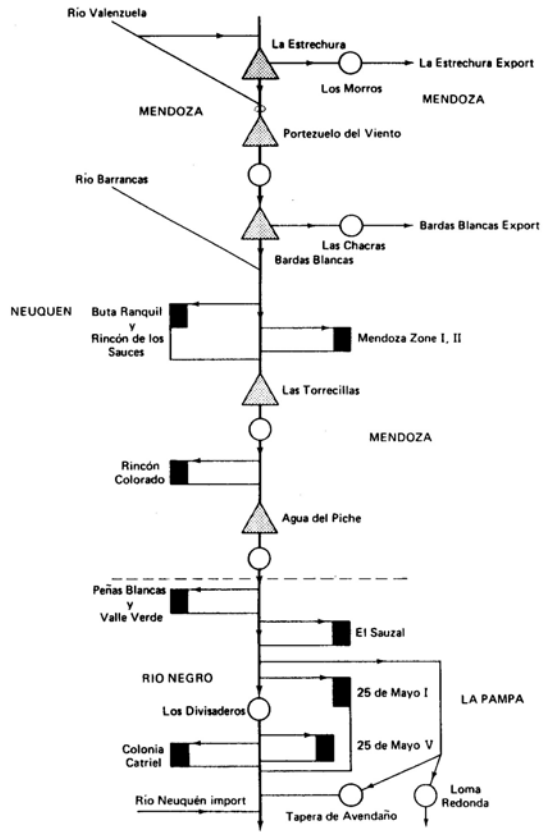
Rio Valenzuela
La Estrechura
La Estrechura Export
Los Morros
MENDOZA
MENDOZA
Portezuelo del Viento
Rio Barrancas
Bardas Blancas Export
Las Chacras
Bardas Blancas
NEUQUEN
Buta Ranquil y Rincón de los Sauces
Mendoza Zone I, II
Las Torrecillas
MENDOZA
Rincón Colorado
Agua del Piche
Peñas Blancas y Valle Verde
El Sauzal
RIO NEGRO
Los Divisaderos
25 de Mayo I
LA PAMPA
Colonia Catriel
25 de Mayo V
Rio Neuquén import
Tapera de Avendaño
Loma Redonda